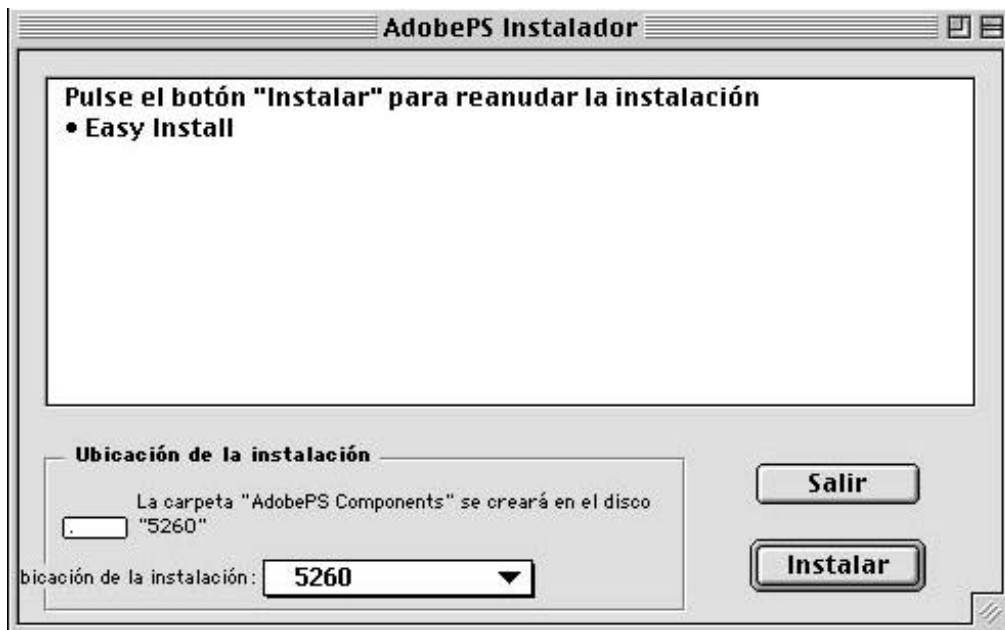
AdobePS Instalador

Pulse el botón "Instalar" para reanudar la instalación
• Easy Install

Ubicación de la instalación

La carpeta "AdobePS Components" se creará en el disco "5260"

bicación de la instalación: 5260

Salir

Instalar